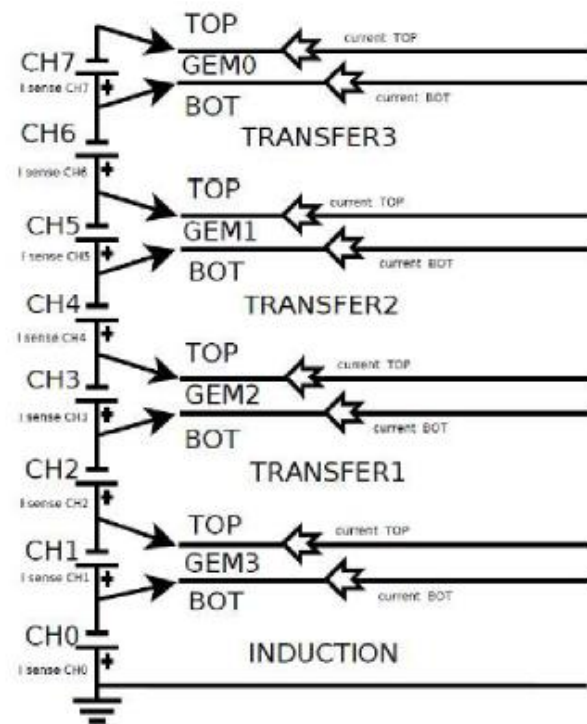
TOP
current TOP
CH7
GEM0
I sense CH7
+
current BOT
BOT
CH6
TRANSFER3
I sense CH6
+
TOP
current TOP
CH5
GEM1
I sense CH5
+
BOT
current BOT
CH4
TRANSFER2
I sense CH4
+
TOP
current TOP
CH3
GEM2
I sense CH3
+
BOT
current BOT
CH2
TRANSFER1
I sense CH2
+
TOP
current TOP
CH1
GEM3
I sense CH1
+
BOT
current BOT
CH0
I sense CH0
+
INDUCTION